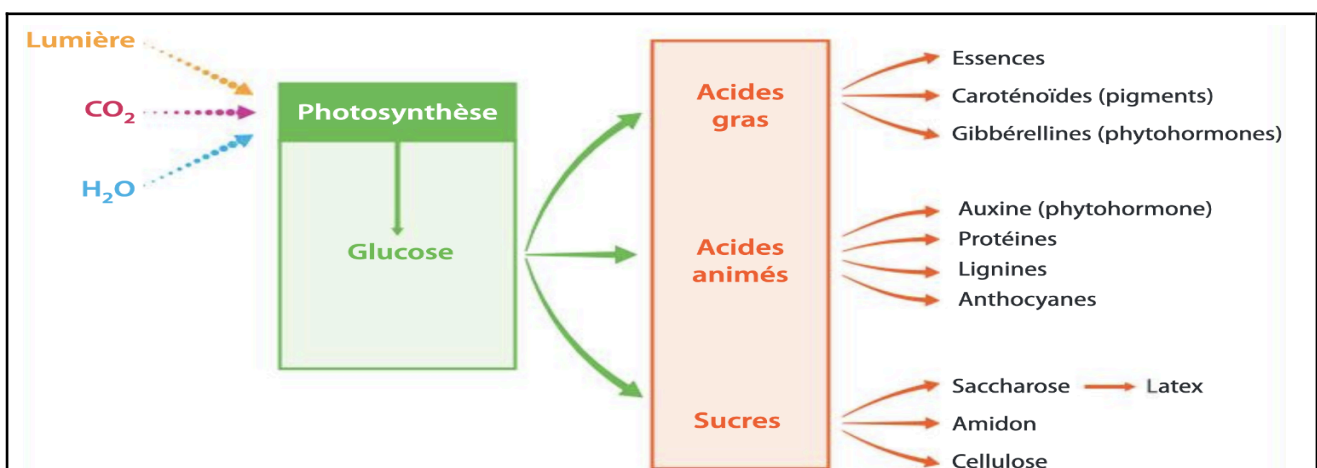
Lumière

$CO_2$

$H_2O$

Photosynthèse

Glucose

Acides gras

Acides animés

Sucres

Essences

Caroténoïdes (pigments)

Gibbérellines (phytohormones)

Auxine (phytohormone)

Protéines

Lignines

Anthocyanes

Saccharose

Latex

Amidon

Cellulose